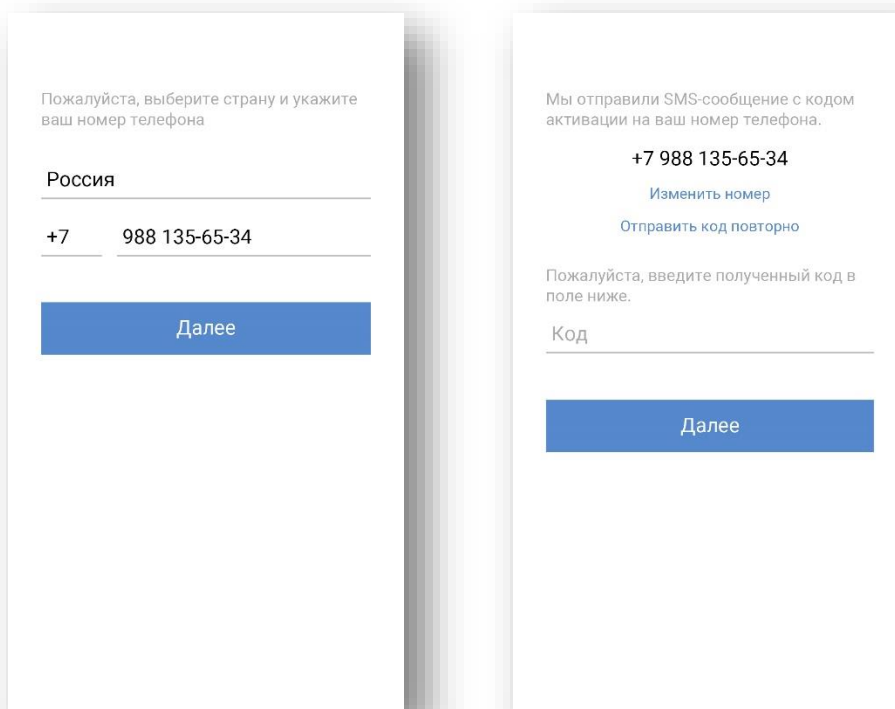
Пожалуйста, выберите страну и укажите ваш номер телефона

Россия

+7

988 135-65-34

Далее

Мы отправили SMS-сообщение с кодом активации на ваш номер телефона.

+7 988 135-65-34

Изменить номер

Отправить код повторно

Пожалуйста, введите полученный код в поле ниже.

Код

Далее